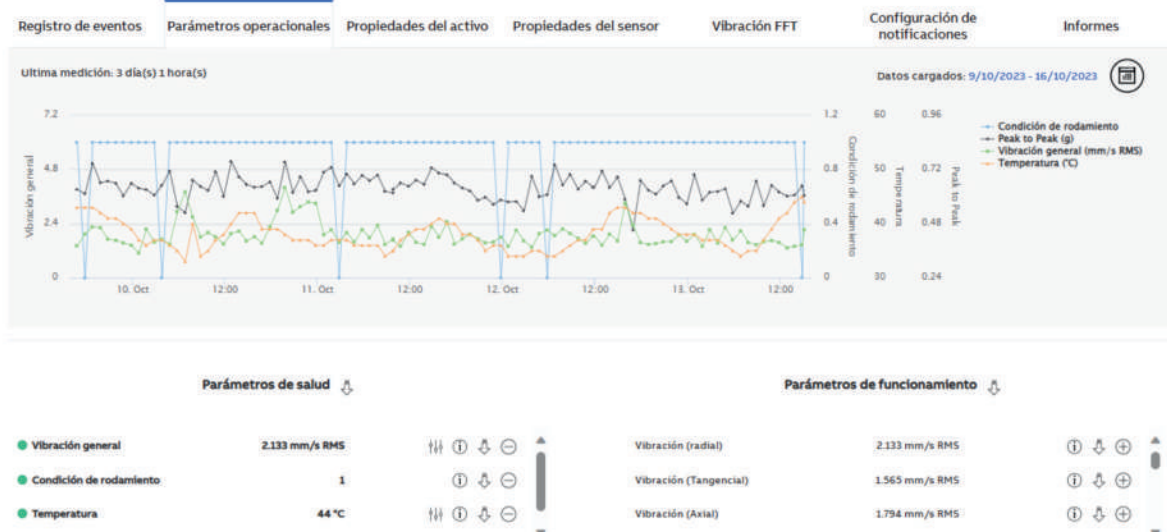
Registro de eventos | Parámetros operacionales | Propiedades del activo | Propiedades del sensor | Vibración FFT | Configuración de notificaciones | Informes

Ultima medición: 3 día(s) 1 hora(s)

Datos cargados: 9/10/2023 - 16/10/2023

7.2
4.8
2.4
0
Vibración general

1.2
0.8
0.4
0
Condición de rodamiento

60
50
40
30
Temperatura

0.96
0.72
0.48
0.24
Peak to Peak

10. Oct
12:00
11. Oct
12:00
12. Oct
12:00
13. Oct
12:00

Condición de rodamiento
Peak to Peak (g)
Vibración general (mm/s RMS)
Temperatura (°C)

Parámetros de salud

Vibración general 2.133 mm/s RMS
Condición de rodamiento 1
Temperatura 44 °C

Parámetros de funcionamiento

Vibración (radial) 2.133 mm/s RMS
Vibración (Tangencial) 1.565 mm/s RMS
Vibración (Axial) 1.794 mm/s RMS